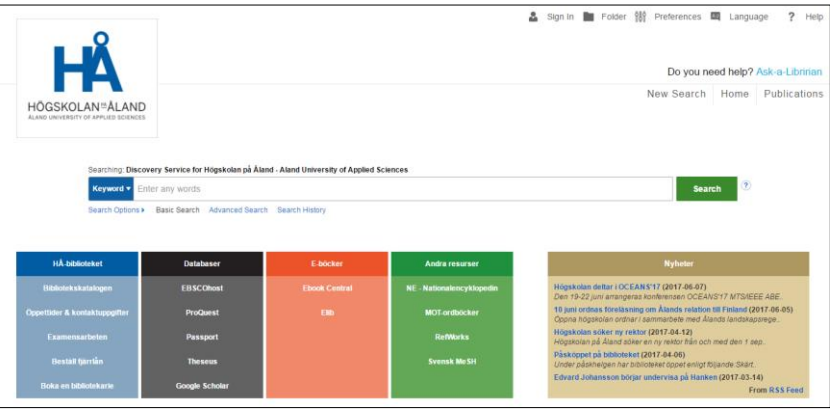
Sign In Folder Preferences Language ? Help

HÅ
HÖGSKOLAN på ÅLAND
ÅLAND UNIVERSITY OF APPLIED SCIENCES

Do you need help? Ask-a-Librarian

New Search Home Publications

Searching: Discovery Service for Högskolan på Åland - Aland University of Applied Sciences

Keyword ▾ Enter any words Search ?

Search Options ▸ Basic Search Advanced Search Search History

| HÅ-biblioteket | Databaser | E-böcker | Andra resurser |
|---|---|---|---|
| Bibliotekskatalogen | EBSCOhost | Ebook Central | NE - Nationalencyklopedin |
| Öppettider & kontaktuppgifter | ProQuest | Elib | MOT-ordböcker |
| Examensarbeten | Passport | | RefWorks |
| Beställ fjärrlån | Theseus | | Svensk MeSH |
| Boka en bibliotekarie | Google Scholar | | |

Nyheter

Högskolan deltar i OCEANS'17 (2017-06-07)
Den 19-22 juni arrangeras konferensen OCEANS'17 MTS/IEEE ABE.
10 juni ordnas föreläsning om Ålands relation till Finland (2017-06-05)
Öppna högskolan ordnar i samarbete med Ålands landskapsrege.
Högskolan söker ny rektor (2017-04-12)
Högskolan på Åland söker en ny rektor från och med den 1 sep.
Påsköppet på biblioteket (2017-04-06)
Under påskhelgen har biblioteket öppet enligt följande Skärt.
Edvard Johansson börjar undervisa på Hanken (2017-03-14)
From RSS Feed